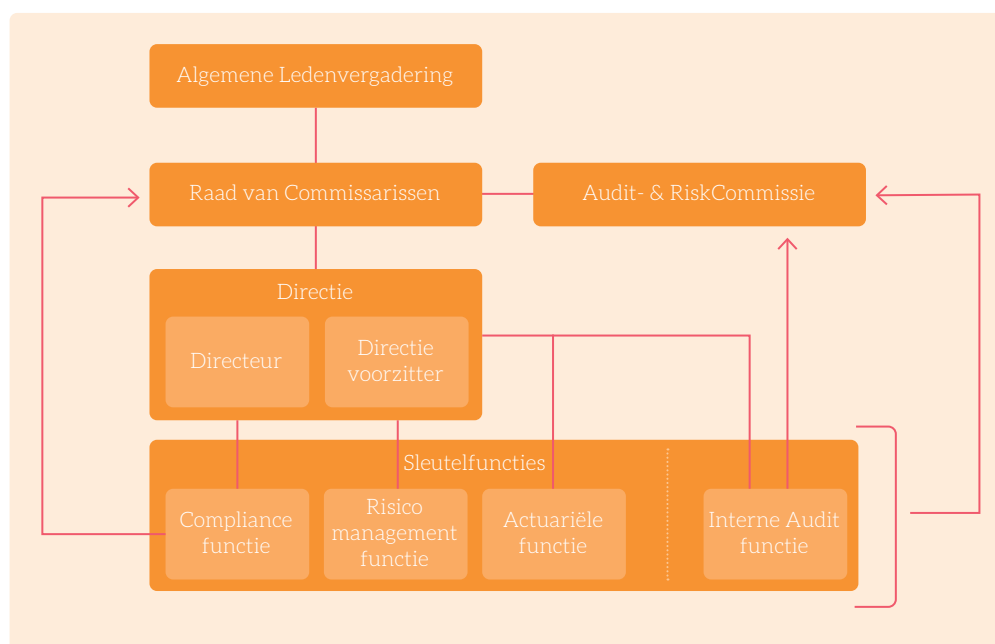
Algemene Ledenvergadering

Raad van Commissarissen

Audit- & RiskCommissie

Directie

Directeur

Directie voorzitter

Sleutelfuncties

Compliance functie

Risico management functie

Actuariële functie

Interne Audit functie